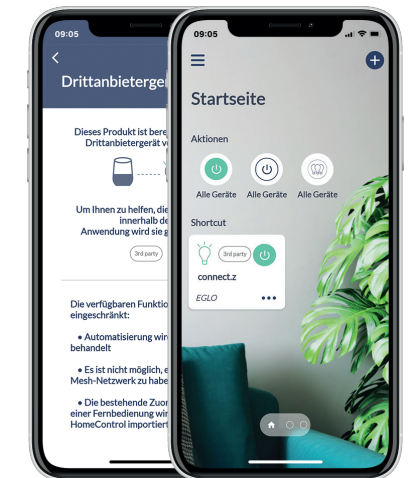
09:05

Drittanbieterger

Dieses Produkt ist bere Drittanbietergerät v

Um Ihnen zu helfen, die innerhalb de Anwendung wird sie g

3rd party

Die verfügbaren Funktio eingeschränkt:

• Automatisierung wir behandelt

• Es ist nicht möglich, e Mesh-Netzwerk zu habe

• Die bestehende Zuor einer Fernbedienung wir HomeControl importiert

09:05

Startseite

Aktionen

Alle Geräte

Alle Geräte

Alle Geräte

Shortcut

3rd party

connect.z

EGLO

•••